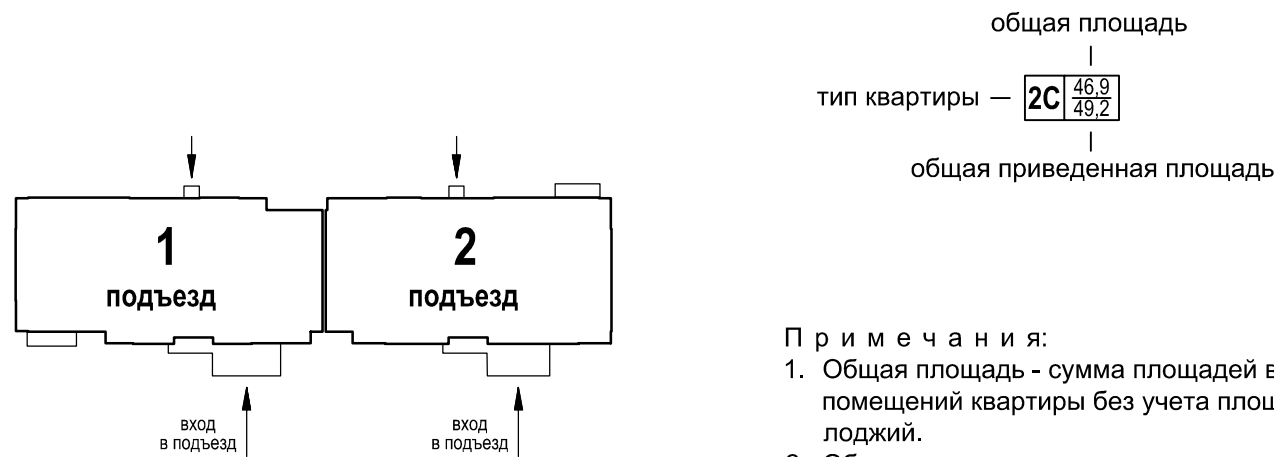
общая площадь

тип квартиры — 2С $\frac{46,9}{49,2}$

общая приведенная площадь

1
подъезд

2
подъезд

вход
в подъезд

вход
в подъезд

П р и м е ч а н и я:
1. Общая площадь - сумма площадей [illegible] помещений квартиры без учета пло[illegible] лоджий.
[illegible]